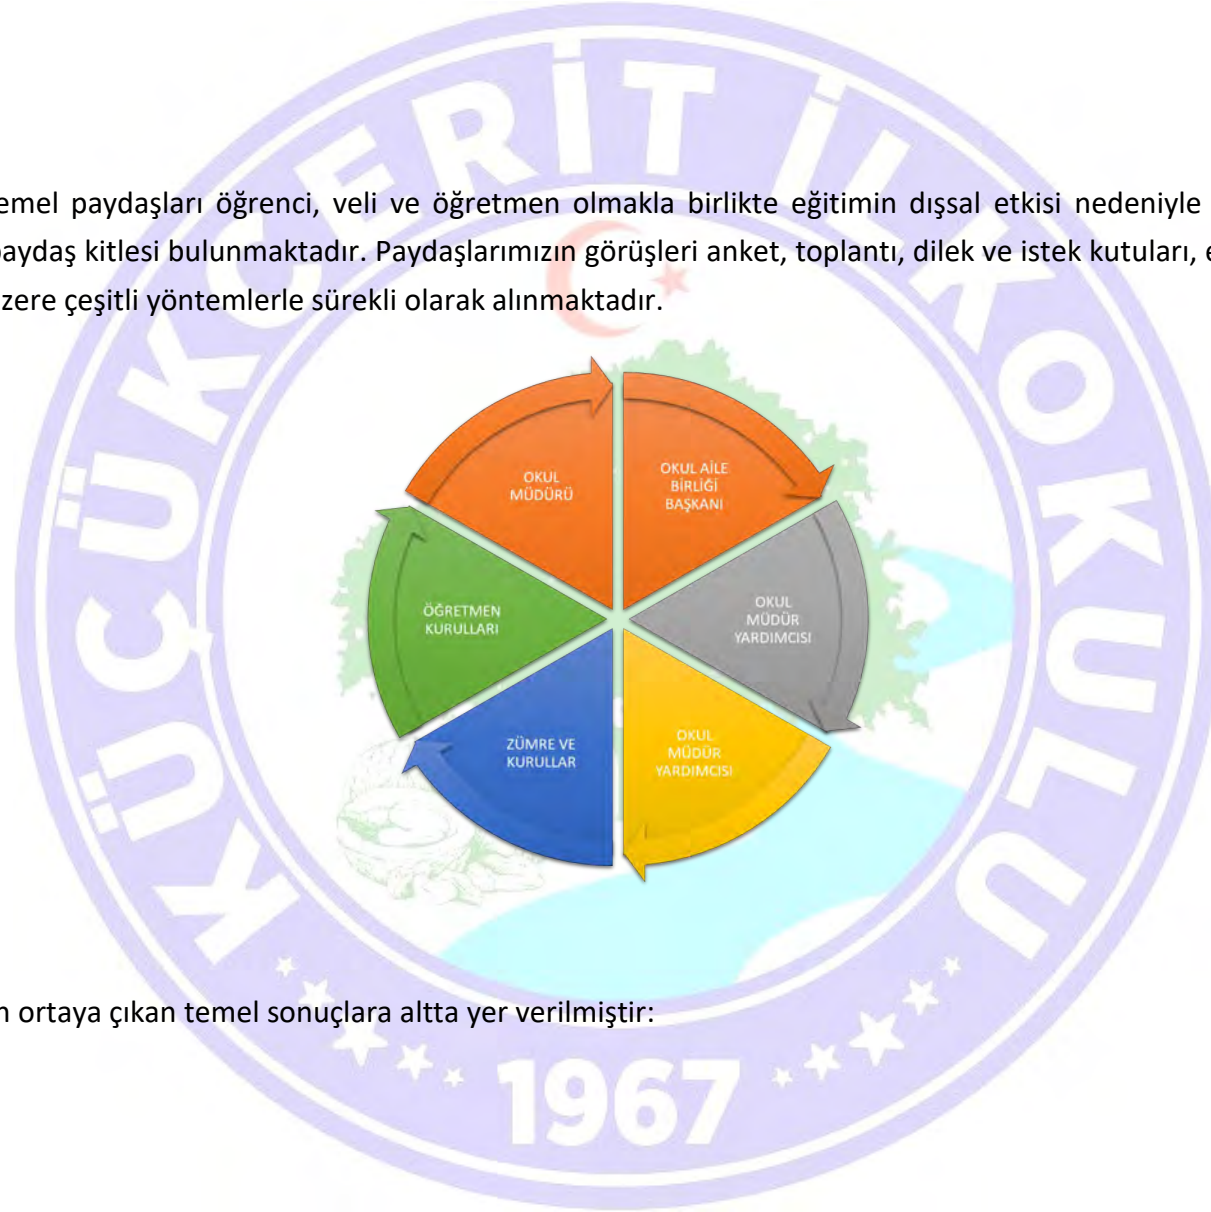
emel paydaşları öğrenci, veli ve öğretmen olmakla birlikte eğitimin dışsal etkisi nedeniyle aydaş kitlesi bulunmaktadır. Paydaşlarımızın görüşleri anket, toplantı, dilek ve istek kutuları, e zere çeşitli yöntemlerle sürekli olarak alınmaktadır.

OKUL MÜDÜRÜ

OKUL AİLE BİRLİĞİ BAŞKANI

OKUL MÜDÜR YARDIMCISI

OKUL MÜDÜR YARDIMCISI

ZÜMRE VE KURULLAR

ÖĞRETMEN KURULLARI

n ortaya çıkan temel sonuçlara altta yer verilmiştir:

KÜÇÜKERİT İLKOKULU

1967